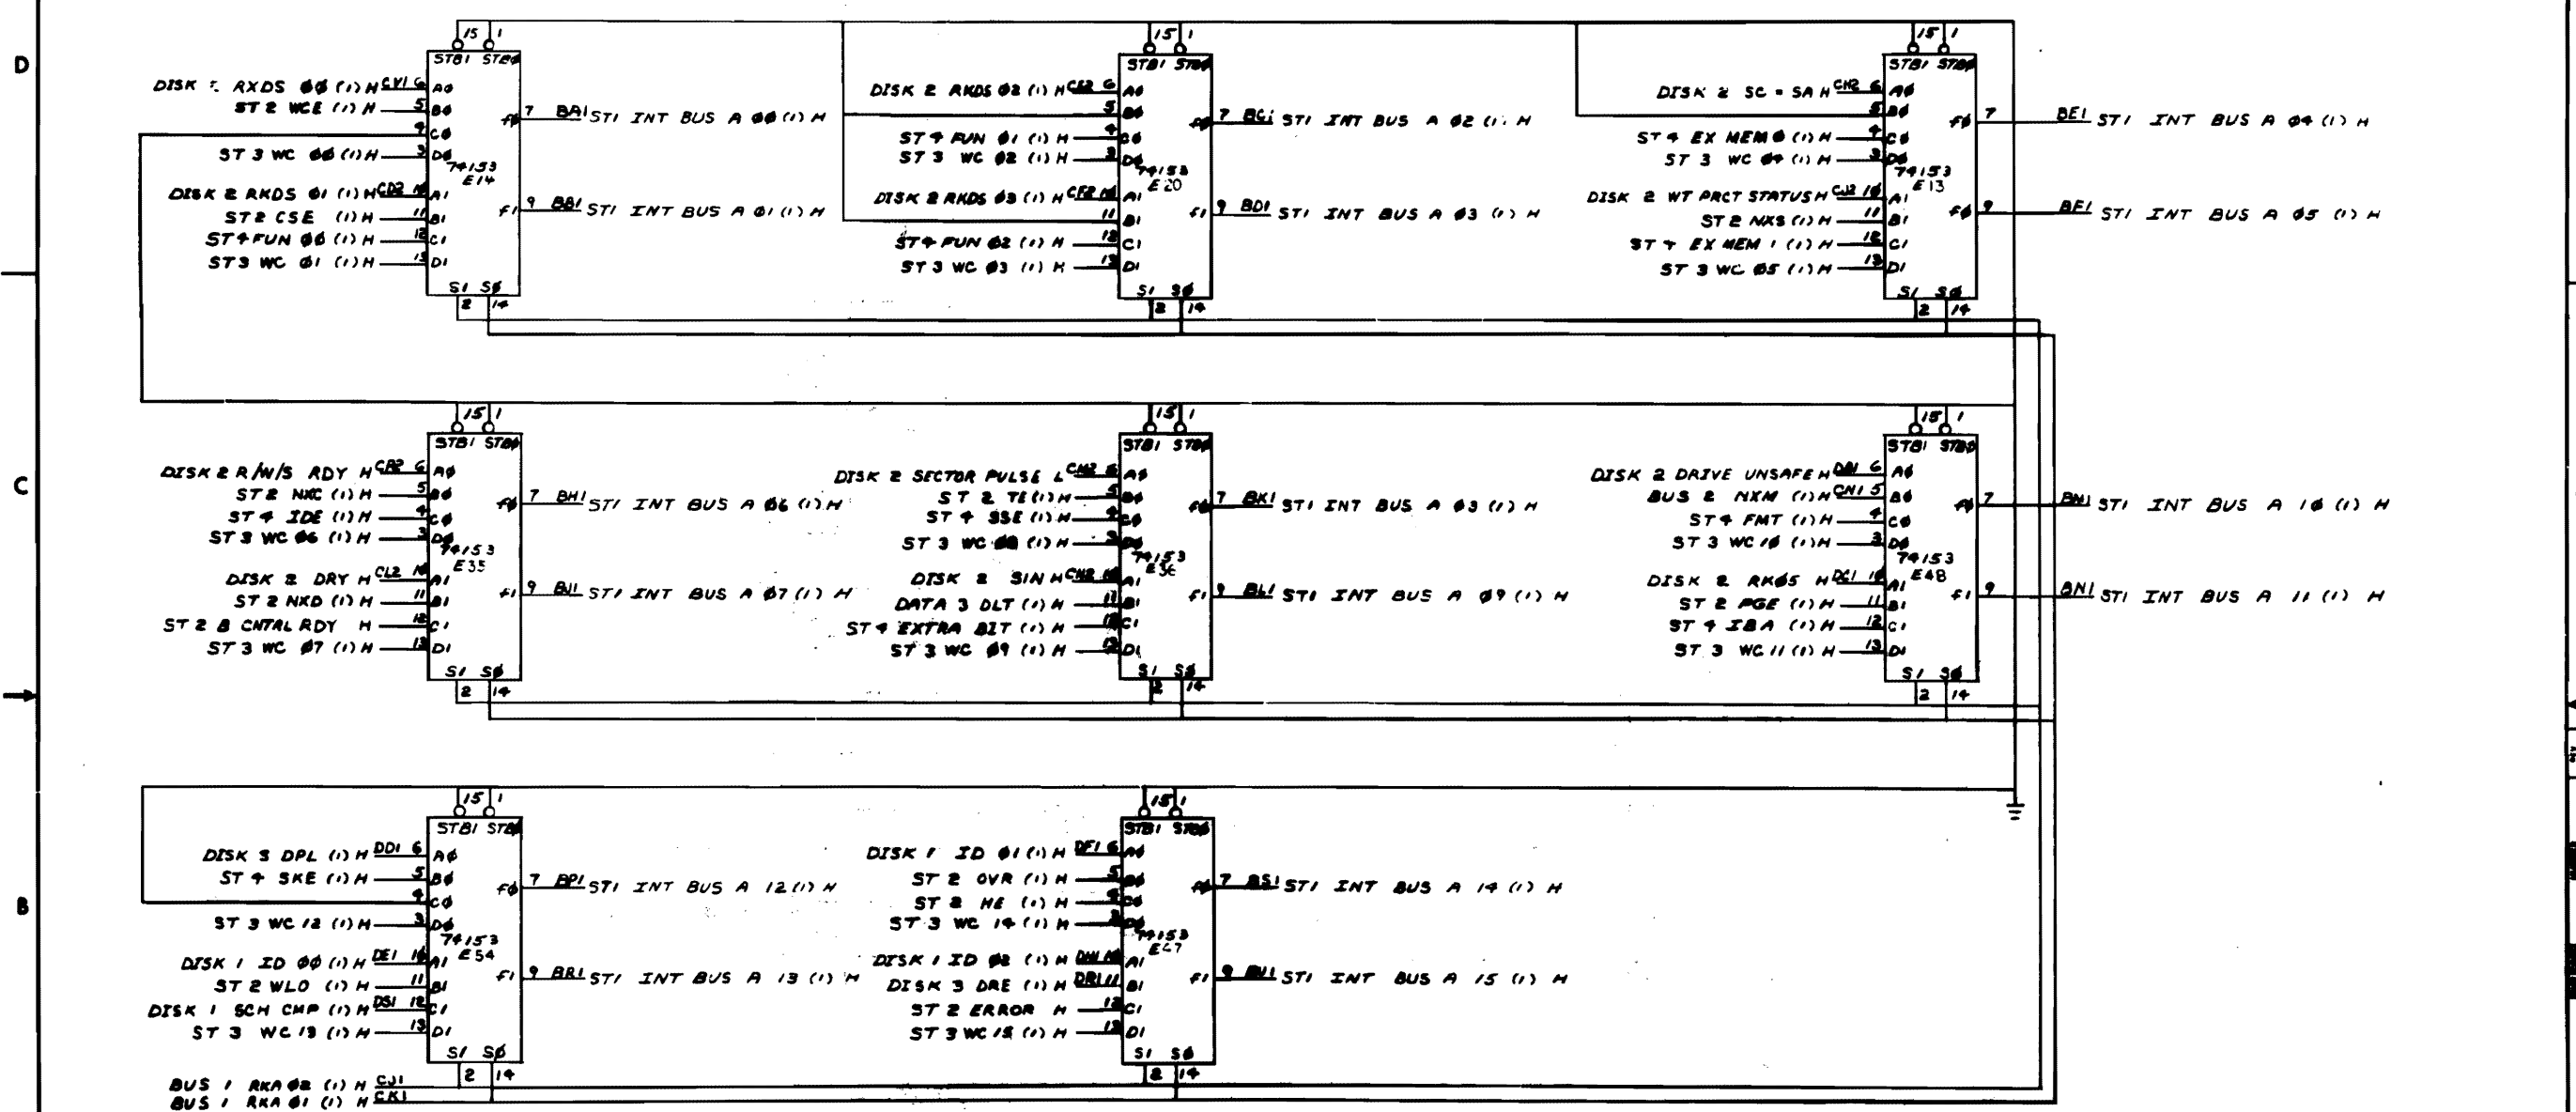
D

C

B

15 1
STB1 STBØ
DISK 1 RKDS ØØ (1) H CV1 6 AØ
ST 2 WCE (1) H 5 BØ
4 CØ
ST 3 WC ØØ (1) H 3 DØ
74153
E14
DISK 2 RKDS Ø1 (1) H CD2 14 A1
ST 2 CSE (1) H 11 B1
ST 4 FUN ØØ (1) H 12 C1
ST 3 WC Ø1 (1) H 13 D1
S1 SØ
2 14
FØ 7 BA1 ST1 INT BUS A ØØ (1) H
F1 9 BB1 ST1 INT BUS A Ø1 (1) H

15 1
STB1 STBØ
DISK 2 RKDS Ø2 (1) H CE2 6 AØ
5 BØ
ST 4 FUN Ø1 (1) H 4 CØ
ST 3 WC Ø2 (1) H 3 DØ
74153
E20
DISK 2 RKDS Ø3 (1) H CF2 14 A1
11 B1
ST 4 FUN Ø2 (1) H 12 C1
ST 3 WC Ø3 (1) H 13 D1
S1 SØ
2 14
FØ 7 BC1 ST1 INT BUS A Ø2 (1) H
F1 9 BD1 ST1 INT BUS A Ø3 (1) H

15 1
STB1 STBØ
DISK 2 SC = SA H CH2 6 AØ
5 BØ
ST 4 EX MEM Ø (1) H 4 CØ
ST 3 WC Ø4 (1) H 3 DØ
74153
E13
DISK 2 WT PRCT STATUS H CJ2 14 A1
ST 2 NXS (1) H 11 B1
ST 4 EX MEM 1 (1) H 12 C1
ST 3 WC Ø5 (1) H 13 D1
S1 SØ
2 14
FØ 7 BE1 ST1 INT BUS A Ø4 (1) H
FØ 9 BF1 ST1 INT BUS A Ø5 (1) H

15 1
STB1 STBØ
DISK 2 R/W/S RDY H CB2 6 AØ
ST 2 NXC (1) H 5 BØ
ST 4 IDE (1) H 4 CØ
ST 3 WC Ø6 (1) H 3 DØ
74153
E35
DISK 2 DRY H CL2 14 A1
ST 2 NXD (1) H 11 B1
ST 2 B CNTRL RDY H 12 C1
ST 3 WC Ø7 (1) H 13 D1
S1 SØ
2 14
FØ 7 BH1 ST1 INT BUS A Ø6 (1) H
F1 9 BJ1 ST1 INT BUS A Ø7 (1) H

15 1
STB1 STBØ
DISK 2 SECTOR PULSE L CM2 6 AØ
ST 2 TE (1) H 5 BØ
ST 4 SSE (1) H 4 CØ
ST 3 WC ØØ (1) H 3 DØ
74153
E36
DISK 2 SIN H CN2 14 A1
DATA 3 DLT (1) H 11 B1
ST 4 EXTRA BIT (1) H 12 C1
ST 3 WC Ø9 (1) H 13 D1
S1 SØ
2 14
FØ 7 BK1 ST1 INT BUS A Ø8 (1) H
F1 9 BL1 ST1 INT BUS A Ø9 (1) H

15 1
STB1 STBØ
DISK 2 DRIVE UNSAFE H DB1 6 AØ
BUS 2 NXM (1) H CN1 5 BØ
ST 4 FMT (1) H 4 CØ
ST 3 WC 1Ø (1) H 3 DØ
74153
E48
DISK 2 RKØ5 H DC1 14 A1
ST 2 PGE (1) H 11 B1
ST 4 IBA (1) H 12 C1
ST 3 WC 11 (1) H 13 D1
S1 SØ
2 14
FØ 7 BM1 ST1 INT BUS A 1Ø (1) H
F1 9 BN1 ST1 INT BUS A 11 (1) H

15 1
STB1 STBØ
DISK 3 DPL (1) H DD1 6 AØ
ST 4 SKE (1) H 5 BØ
4 CØ
ST 3 WC 12 (1) H 3 DØ
74153
E54
DISK 1 ID ØØ (1) H DE1 14 A1
ST 2 WLO (1) H 11 B1
DISK 1 SCH CMP (1) H DS1 12 C1
ST 3 WC 13 (1) H 13 D1
S1 SØ
2 14
FØ 7 BP1 ST1 INT BUS A 12 (1) H
F1 9 BR1 ST1 INT BUS A 13 (1) H

15 1
STB1 STBØ
DISK 1 ID Ø1 (1) H DF1 6 AØ
ST 2 OVR (1) H 5 BØ
ST 2 HE (1) H 4 CØ
ST 3 WC 14 (1) H 3 DØ
74153
E47
DISK 1 ID Ø2 (1) H DH1 14 A1
DISK 3 DRE (1) H DR1 11 B1
ST 2 ERROR H 12 C1
ST 3 WC 15 (1) H 13 D1
S1 SØ
2 14
FØ 7 BS1 ST1 INT BUS A 14 (1) H
F1 9 BU1 ST1 INT BUS A 15 (1) H

BUS 1 RKA Ø2 (1) H CJ1
BUS 1 RKA Ø1 (1) H CK1